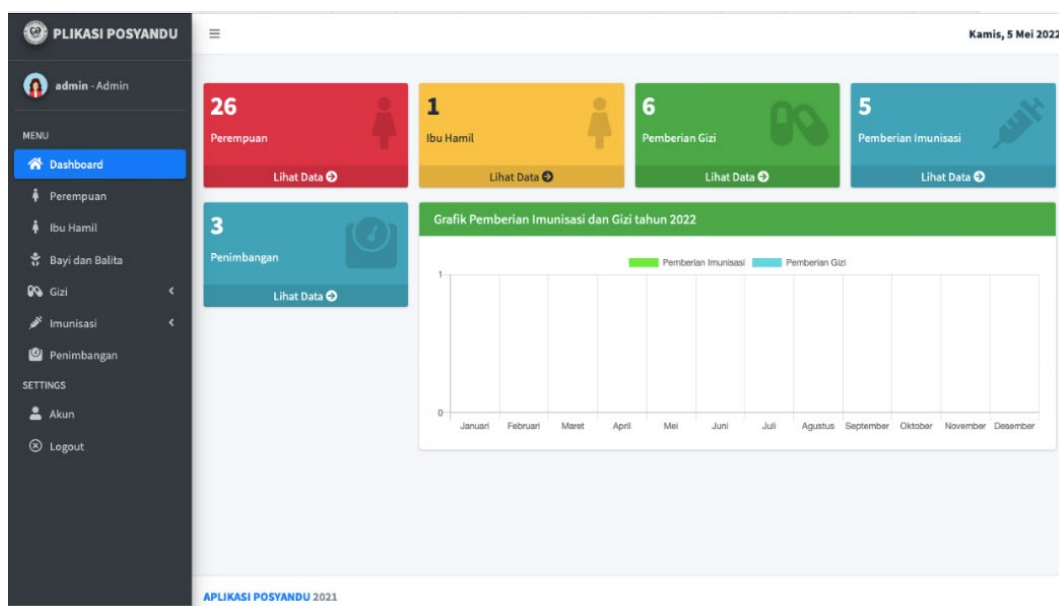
PLIKASI POSYANDU

Kamis, 5 Mei 2022

admin - Admin

MENU
Dashboard
Perempuan
Ibu Hamil
Bayi dan Balita
Gizi
Imunisasi
Penimbangan
SETTINGS
Akun
Logout

26
Perempuan
Lihat Data

1
Ibu Hamil
Lihat Data

6
Pemberian Gizi
Lihat Data

5
Pemberian Imunisasi
Lihat Data

3
Penimbangan
Lihat Data

Grafik Pemberian Imunisasi dan Gizi tahun 2022

Pemberian Imunisasi
Pemberian Gizi

1
0
Januari Februari Maret April Mei Juni Juli Agustus September Oktober November Desember

APLIKASI POSYANDU 2021